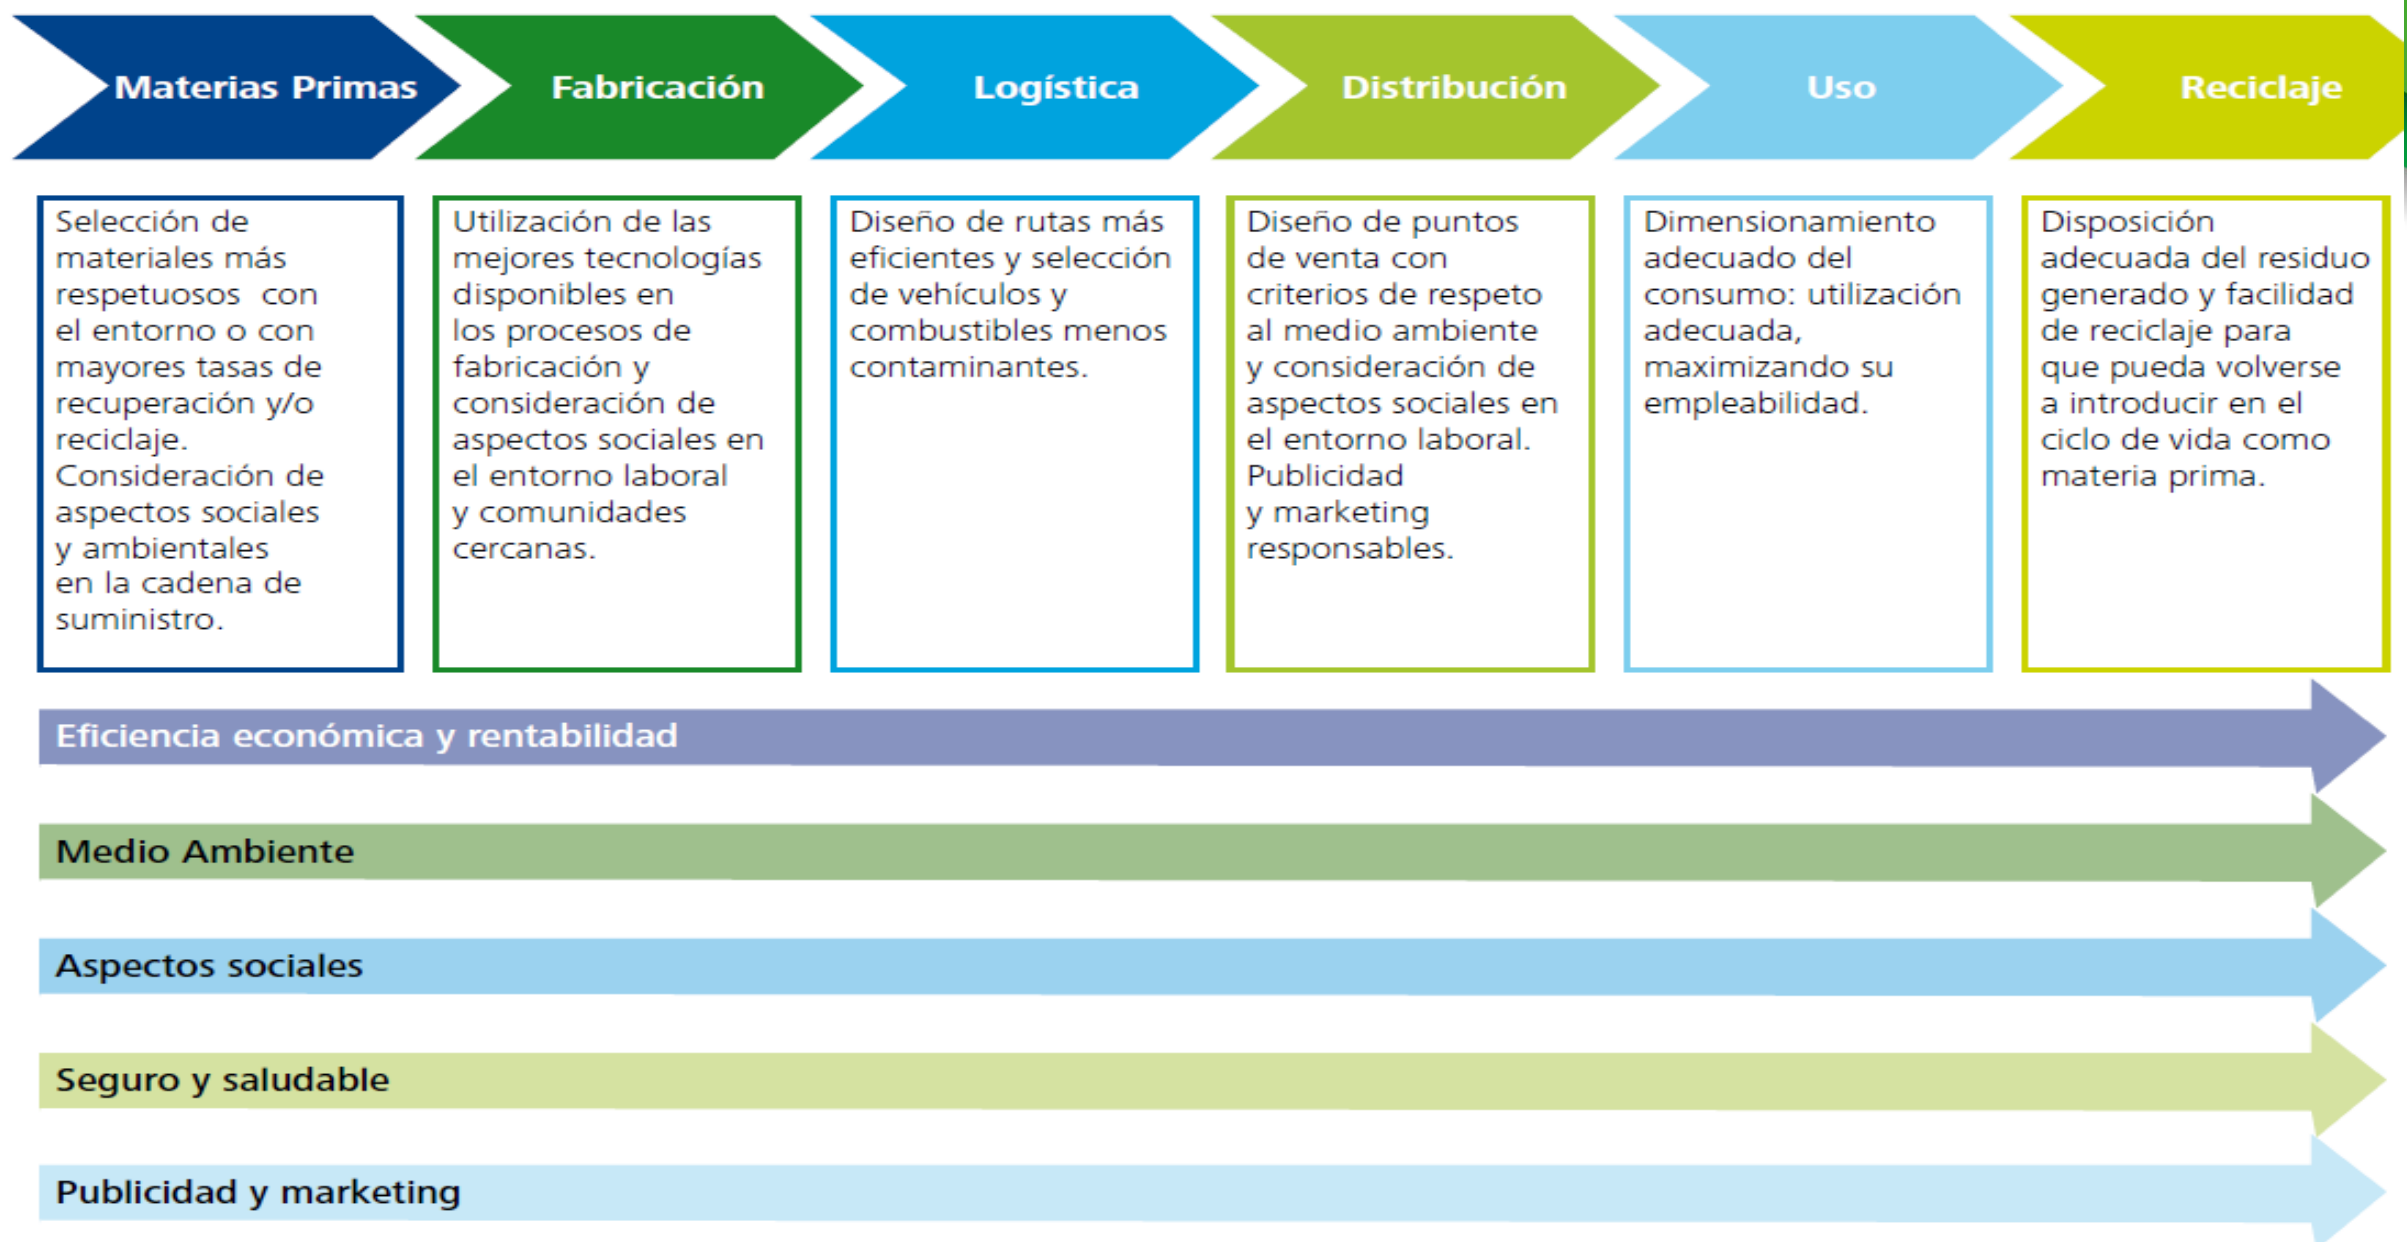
Materias Primas

Selección de materiales más respetuosos con el entorno o con mayores tasas de recuperación y/o reciclaje. Consideración de aspectos sociales y ambientales en la cadena de suministro.

Fabricación

Utilización de las mejores tecnologías disponibles en los procesos de fabricación y consideración de aspectos sociales en el entorno laboral y comunidades cercanas.

Logística

Diseño de rutas más eficientes y selección de vehículos y combustibles menos contaminantes.

Distribución

Diseño de puntos de venta con criterios de respeto al medio ambiente y consideración de aspectos sociales en el entorno laboral. Publicidad y marketing responsables.

Uso

Dimensionamiento adecuado del consumo: utilización adecuada, maximizando su empleabilidad.

Reciclaje

Disposición adecuada del residuo generado y facilidad de reciclaje para que pueda volverse a introducir en el ciclo de vida como materia prima.

Eficiencia económica y rentabilidad

Medio Ambiente

Aspectos sociales

Seguro y saludable

Publicidad y marketing